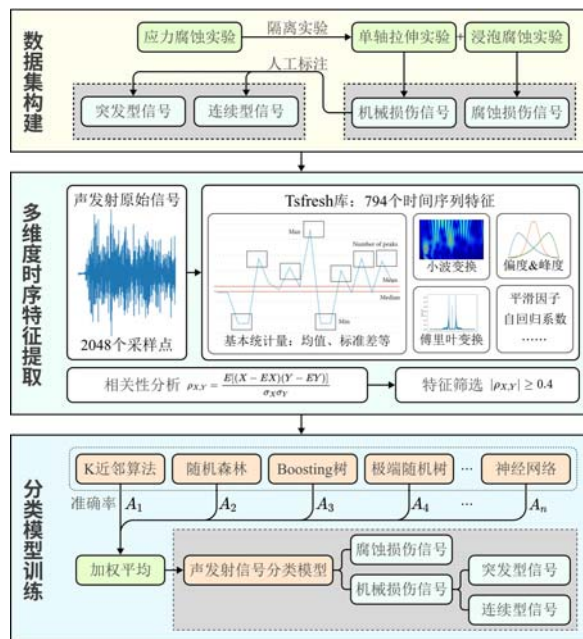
数据集构建

应力腐蚀实验
隔离实验
单轴拉伸实验
浸泡腐蚀实验
人工标注
突发型信号
连续型信号
机械损伤信号
腐蚀损伤信号

多维度时序特征提取

声发射原始信号
2048个采样点
Tsfresh库：794个时间序列特征
Max
Number of peaks
Mean
Median
Min
基本统计量：均值、标准差等
小波变换
偏度&峰度
傅里叶变换
平滑因子
自回归系数
……
相关性分析 $\rho_{X,Y} = \frac{E[(X-EX)(Y-EY)]}{\sigma_X \sigma_Y}$
特征筛选 $|\rho_{X,Y}| \geq 0.4$

分类模型训练

K近邻算法
随机森林
Boosting树
极端随机树
…
神经网络
准确率 $A_1$
$A_2$
$A_3$
$A_4$
…
$A_n$
加权平均
声发射信号分类模型
腐蚀损伤信号
机械损伤信号
突发型信号
连续型信号